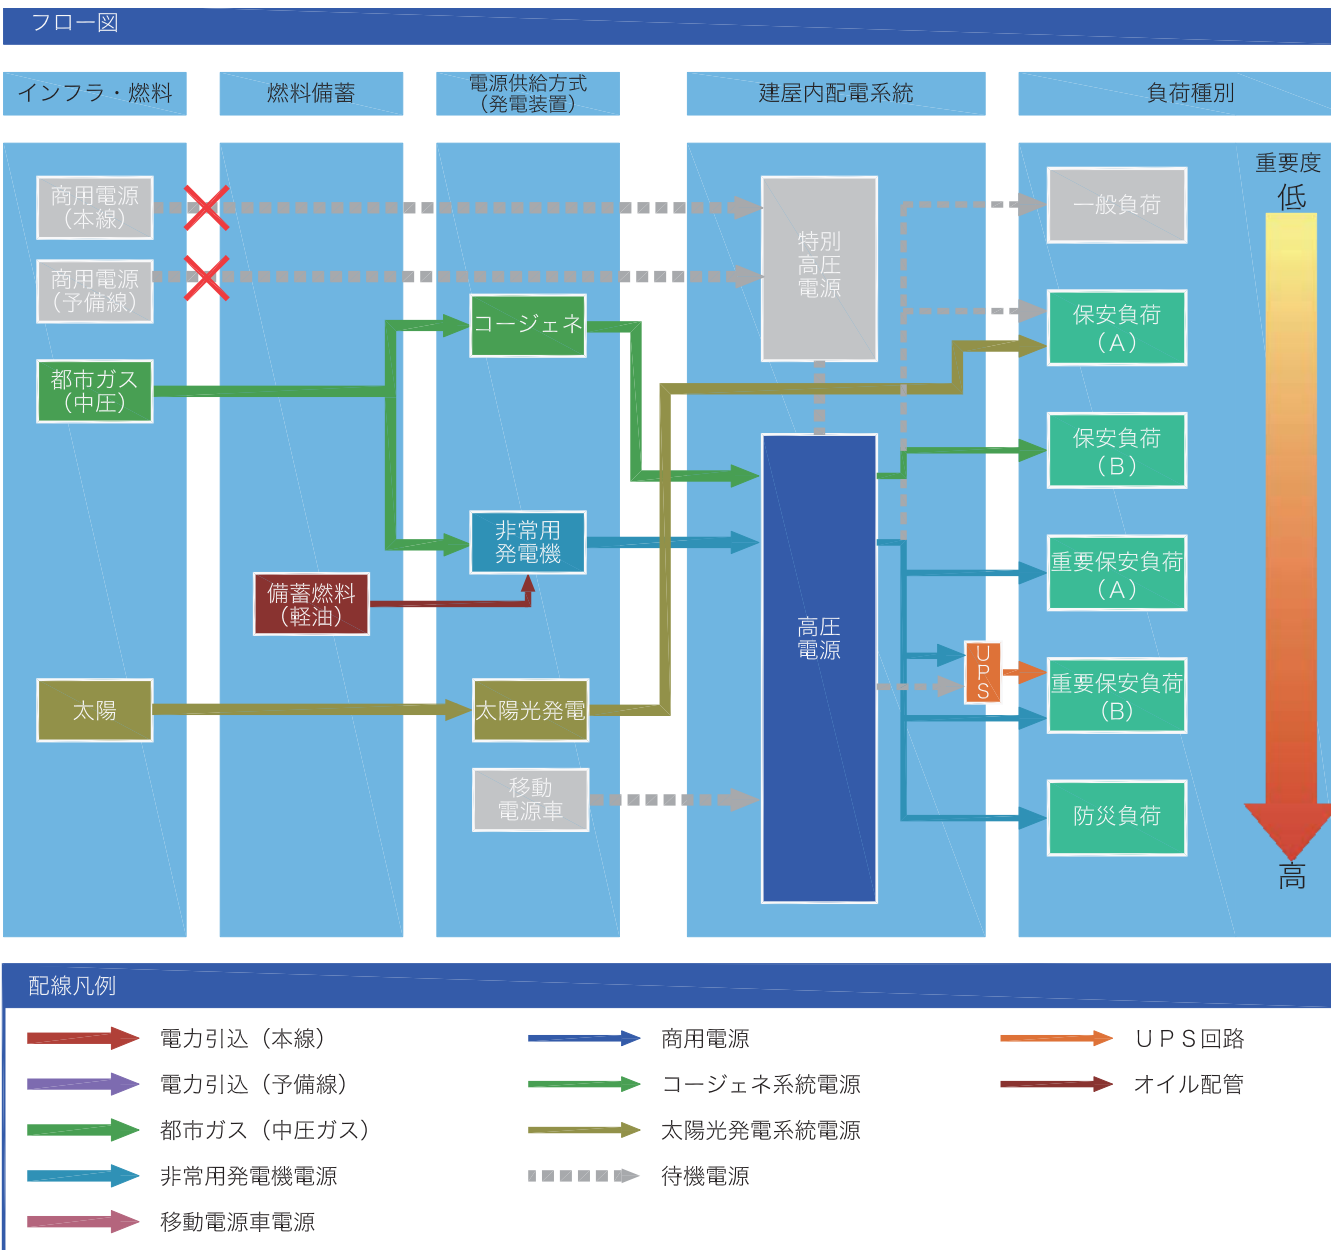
フロー図

インフラ・燃料
燃料備蓄
電源供給方式（発電装置）
建屋内配電系統
負荷種別

商用電源（本線）
商用電源（予備線）
都市ガス（中圧）
備蓄燃料（軽油）
太陽

コージェネ
非常用発電機
太陽光発電
移動電源車

特別高圧電源
高圧電源
UPS

重要度
低
一般負荷
保安負荷（A）
保安負荷（B）
重要保安負荷（A）
重要保安負荷（B）
防災負荷
高

配線凡例

電力引込（本線）
電力引込（予備線）
都市ガス（中圧ガス）
非常用発電機電源
移動電源車電源
商用電源
コージェネ系統電源
太陽光発電系統電源
待機電源
UPS回路
オイル配管